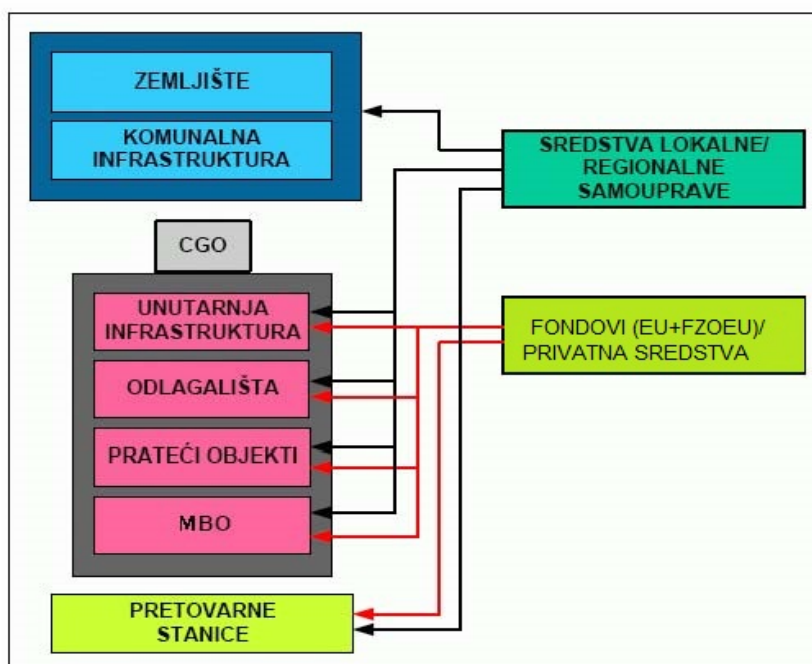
ZEMLJIŠTE

KOMUNALNA INFRASTRUKTURA

SREDSTVA LOKALNE/ REGIONALNE SAMOUPRAVE

CGO

UNUTARNJA INFRASTRUKTURA

ODLAGALIŠTA

PRATEĆI OBJEKTI

MBO

FONDOVI (EU+FZOEU)/ PRIVATNA SREDSTVA

PRETOVARNE STANICE